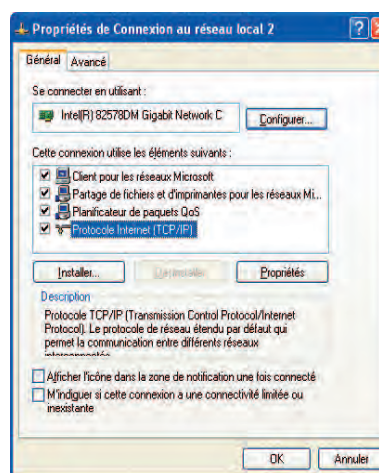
Propriétés de Connexion au réseau local 2

Général | Avancé

Se connecter en utilisant :

Intel(R) 82578DM Gigabit Network C

Configurer...

Cette connexion utilise les éléments suivants :

Client pour les réseaux Microsoft
Partage de fichiers et d'imprimantes pour les réseaux Mi...
Planificateur de paquets QoS
Protocole Internet (TCP/IP)

Installer... | Désinstaller | Propriétés

Description

Protocole TCP/IP (Transmission Control Protocol/Internet Protocol). Le protocole de réseau étendu par défaut qui permet la communication entre différents réseaux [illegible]

Afficher l'icône dans la zone de notification une fois connecté

M'indiquer si cette connexion a une connectivité limitée ou inexistante

OK | Annuler